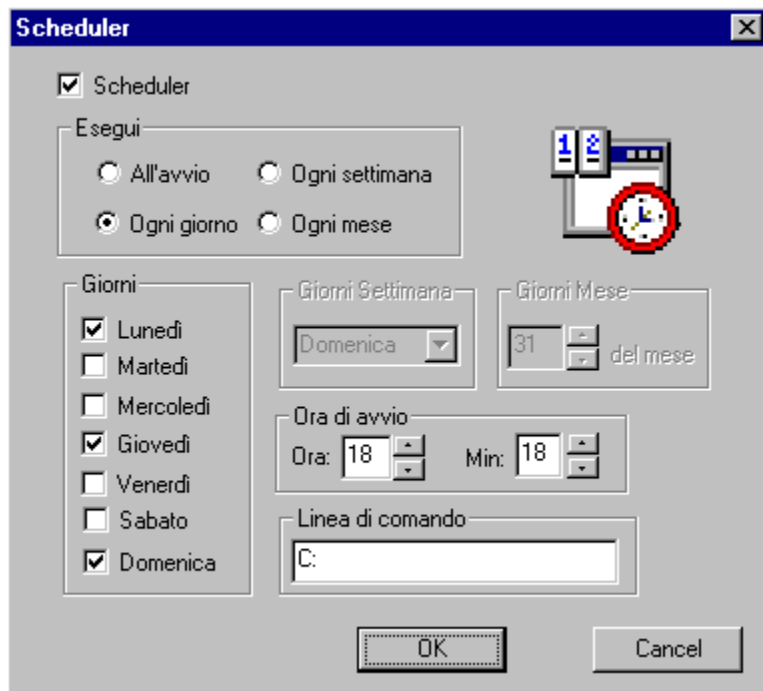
Scheduler

Scheduler

Esegui

All'avvio

Ogni settimana

Ogni giorno

Ogni mese

Giorni

Lunedì

Martedì

Mercoledì

Giovedì

Venerdì

Sabato

Domenica

Giorni Settimana

Domenica

Giorni Mese

31

del mese

Ora di avvio

Ora: 18

Min: 18

Linea di comando

C:

OK

Cancel